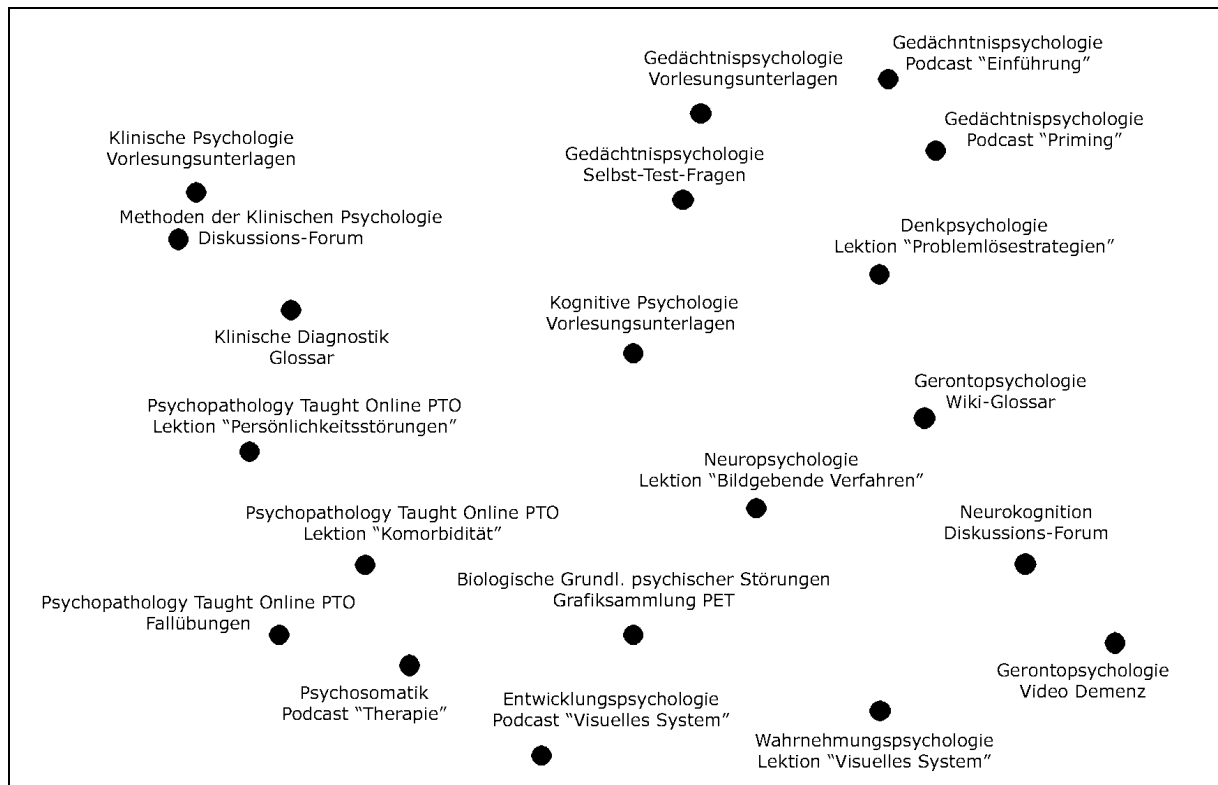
Gedächtnispsychologie
Vorlesungsunterlagen

Gedächtnispsychologie
Podcast "Einführung"

Gedächtnispsychologie
Podcast "Priming"

Klinische Psychologie
Vorlesungsunterlagen

Gedächtnispsychologie
Selbst-Test-Fragen

Methoden der Klinischen Psychologie
Diskussions-Forum

Denkpsychologie
Lektion "Problemlösestrategien"

Kognitive Psychologie
Vorlesungsunterlagen

Klinische Diagnostik
Glossar

Gerontopsychologie
Wiki-Glossar

Psychopathology Taught Online PTO
Lektion "Persönlichkeitsstörungen"

Neuropsychologie
Lektion "Bildgebende Verfahren"

Psychopathology Taught Online PTO
Lektion "Komorbidität"

Neurokognition
Diskussions-Forum

Biologische Grundl. psychischer Störungen
Grafiksammlung PET

Psychopathology Taught Online PTO
Fallübungen

Gerontopsychologie
Video Demenz

Psychosomatik
Podcast "Therapie"

Entwicklungspsychologie
Podcast "Visuelles System"

Wahrnehmungspsychologie
Lektion "Visuelles System"